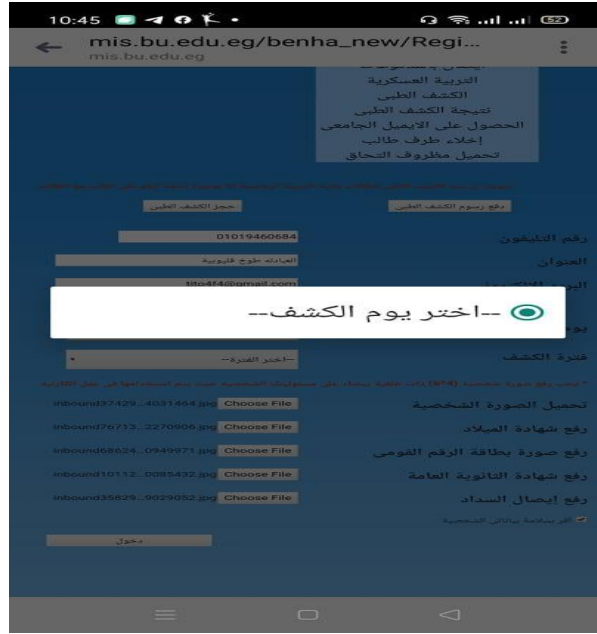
10:45
52
mis.bu.edu.eg/benha_new/Regi...
mis.bu.edu.eg

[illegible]
التربية العسكرية
الكشف الطبى
نتيجة الكشف الطبى
الحصول على الايميل الجامعى
إخلاء طرف طالب
تحميل مظروف التحاق

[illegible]

رفع رسوم الكشف الطبى
حجز الكشف الطبى

رقم التليفون
01019460684
العنوان
العباده طوخ قليوبية
البريد الالكترونى
tito4f4@gmail.com
يوم
--اختر يوم الكشف--
فترة الكشف
--اختر الفترة--

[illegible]

تحميل الصورة الشخصية
Choose File
inbound37429...4031464.jpg
رفع شهادة الميلاد
Choose File
inbound76713...2270906.jpg
رفع صورة بطاقة الرقم القومى
Choose File
inbound68624...0949971.jpg
رفع شهادة الثانوية العامة
Choose File
inbound10112...0085432.jpg
رفع إيصال السداد
Choose File
inbound35829...9029052.jpg
اقر بسلامة بياناتى الشخصية
دخول